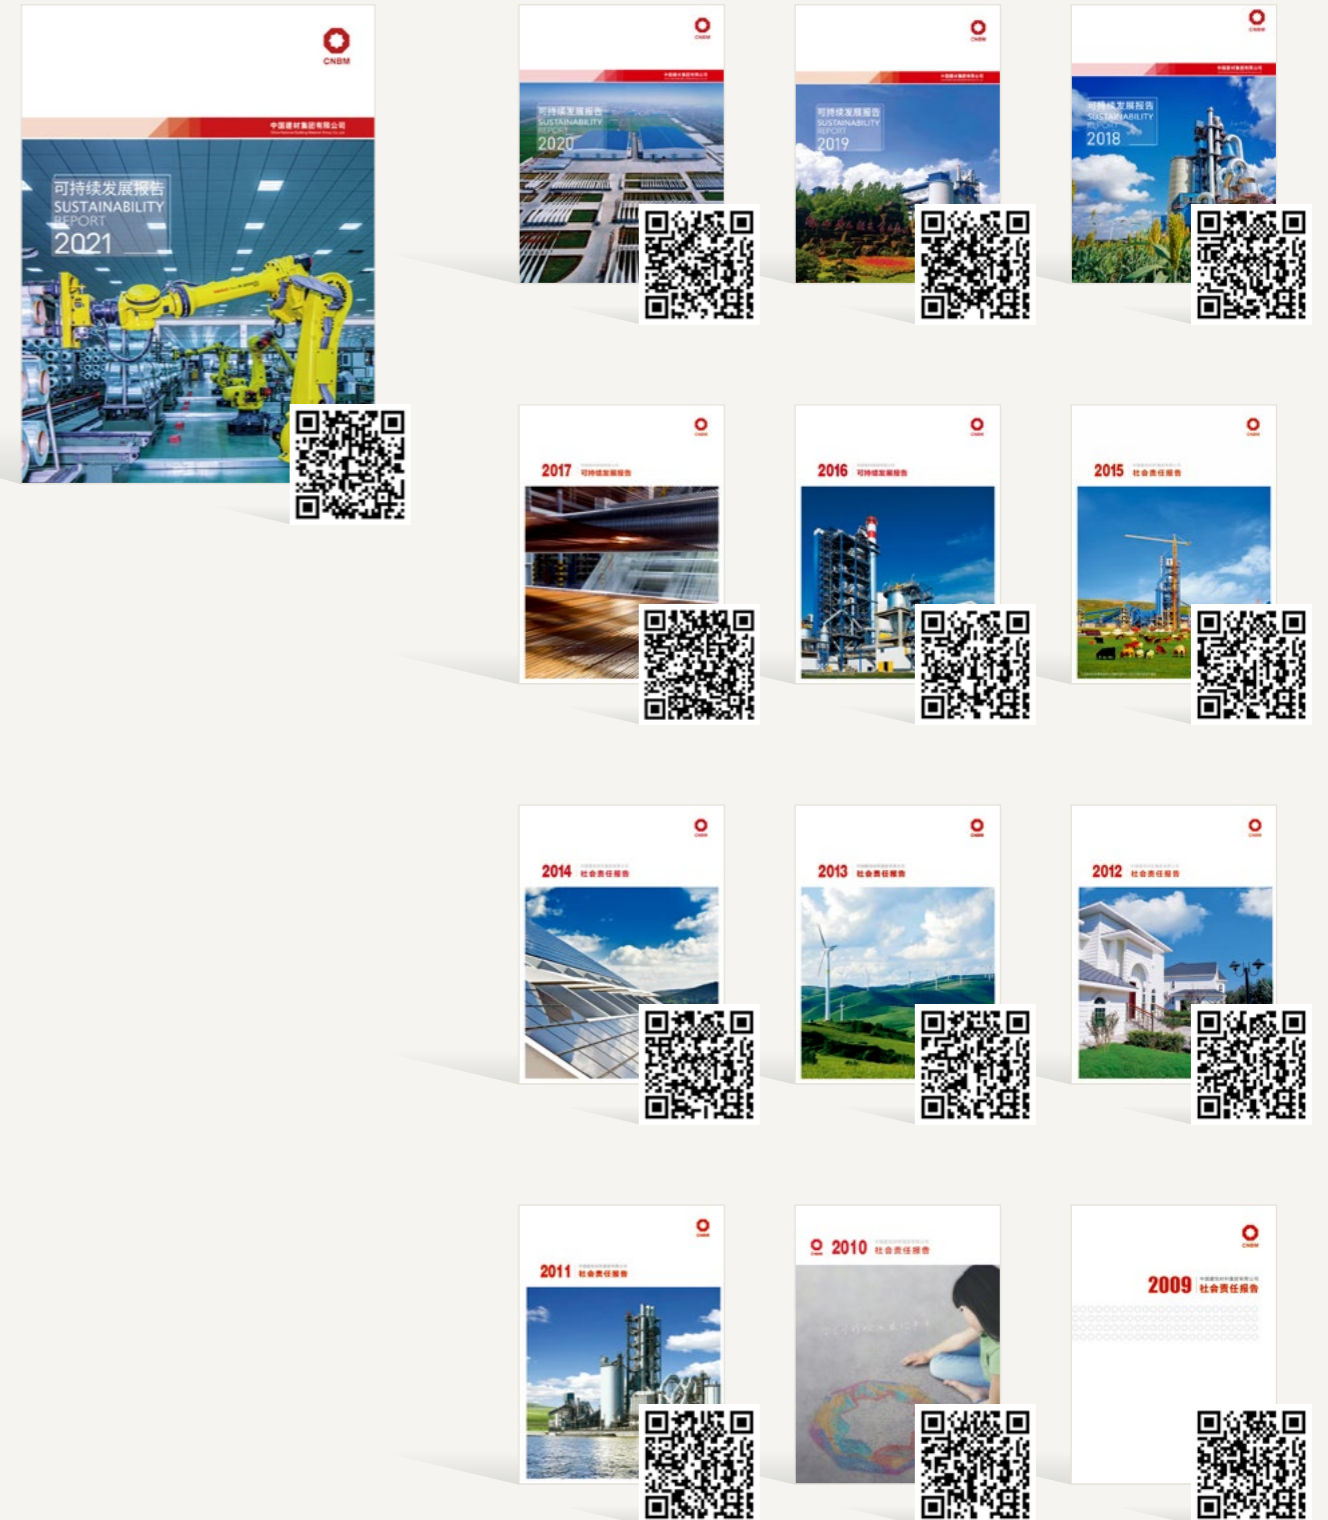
CNBM
中国建材集团有限公司
可持续发展报告
SUSTAINABILITY
REPORT
2021

可持续发展报告
SUSTAINABILITY
REPORT
2020

可持续发展报告
SUSTAINABILITY
REPORT
2019

可持续发展报告
SUSTAINABILITY
REPORT
2018

2017 可持续发展报告

2016 可持续发展报告

2015 社会责任报告

2014 社会责任报告

2013 社会责任报告

2012 社会责任报告

2011 社会责任报告

2010 社会责任报告

CNBM
2009 社会责任报告